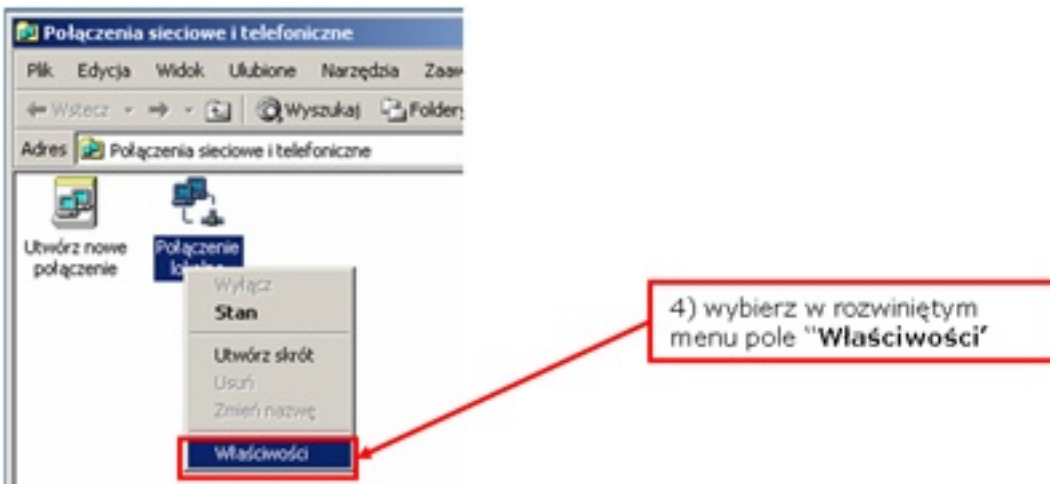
Połączenia sieciowe i telefoniczne

Plik Edycja Widok Ulubione Narzędzia Zaa

Wstecz Wyszukaj Foldery

Adres Połączenia sieciowe i telefoniczne

Utwórz nowe połączenie

Połączenie lo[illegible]

Wyłącz
Stan
Utwórz skrót
Usuń
Zmień nazwę
Właściwości

4) wybierz w rozwiniętym menu pole ''Właściwości'